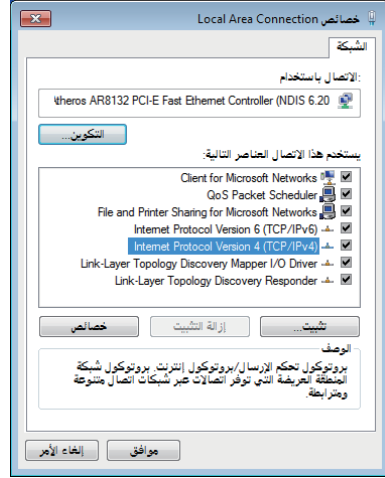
خصائص Local Area Connection

الشبكة

الاتصال باستخدام:

Atheros AR8132 PCI-E Fast Ethernet Controller (NDIS 6.20

التكوين...

يستخدم هذا الاتصال العناصر التالية:

Client for Microsoft Networks
QoS Packet Scheduler
File and Printer Sharing for Microsoft Networks
Internet Protocol Version 6 (TCP/IPv6)
Internet Protocol Version 4 (TCP/IPv4)
Link-Layer Topology Discovery Mapper I/O Driver
Link-Layer Topology Discovery Responder

تثبيت... | إزالة التثبيت | خصائص

الوصف

بروتوكول تحكم الإرسال/بروتوكول إنترنت. بروتوكول شبكة المنطقة العريضة الذي توفر اتصالات عبر شبكات اتصال متنوعة ومترابطة.

موافق | إلغاء الأمر